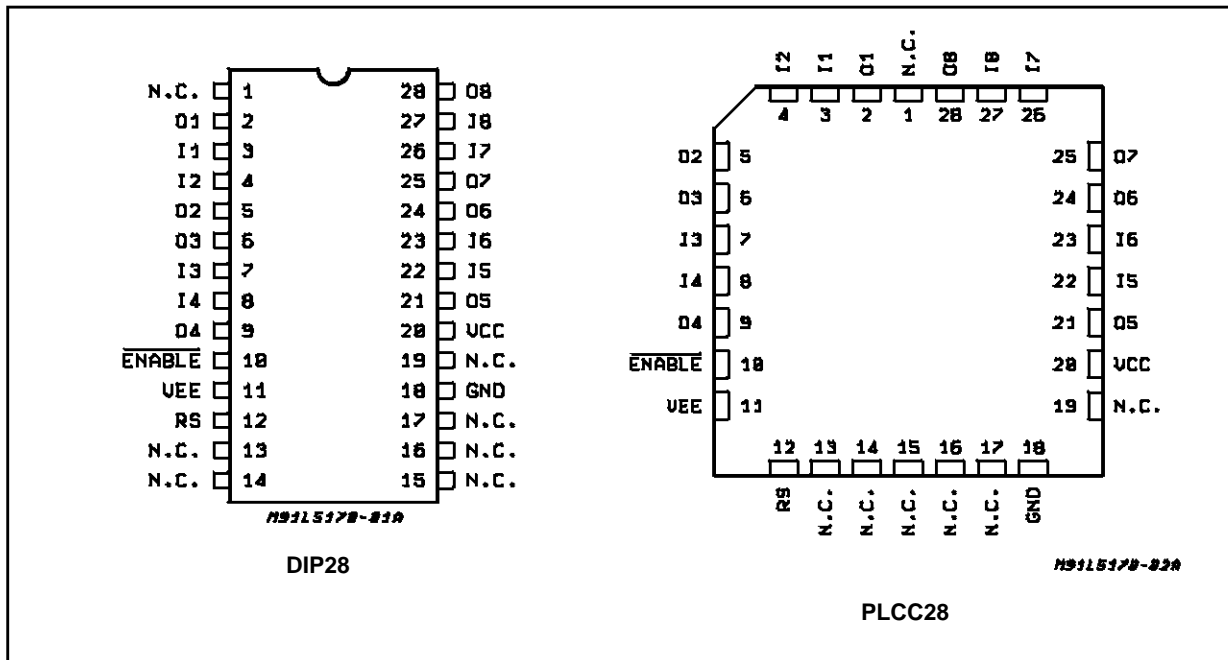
N.C. 1
O1 2
I1 3
I2 4
O2 5
O3 6
I3 7
I4 8
O4 9
$\overline{\text{ENABLE}}$ 10
VEE 11
RS 12
N.C. 13
N.C. 14

28 O8
27 I8
26 I7
25 O7
24 O6
23 I6
22 I5
21 O5
20 VCC
19 N.C.
18 GND
17 N.C.
16 N.C.
15 N.C.

M91LS178-01A

DIP28

I2 I1 O1 N.C. O8 I8 I7
4 3 2 1 28 27 26

O2 5
O3 6
I3 7
I4 8
O4 9
$\overline{\text{ENABLE}}$ 10
VEE 11

25 O7
24 O6
23 I6
22 I5
21 O5
20 VCC
19 N.C.

12 13 14 15 16 17 18
RS N.C. N.C. N.C. N.C. N.C. GND

M91LS178-02A

PLCC28